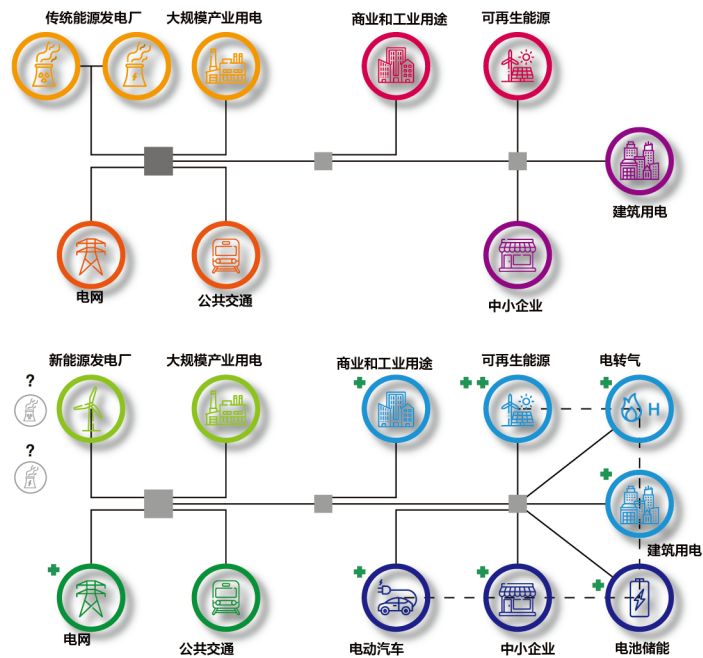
传统能源发电厂
大规模产业用电
商业和工业用途
可再生能源
建筑用电
电网
公共交通
中小企业

新能源发电厂
大规模产业用电
商业和工业用途
可再生能源
电转气
?
?
H
建筑用电
电网
公共交通
电动汽车
中小企业
电池储能